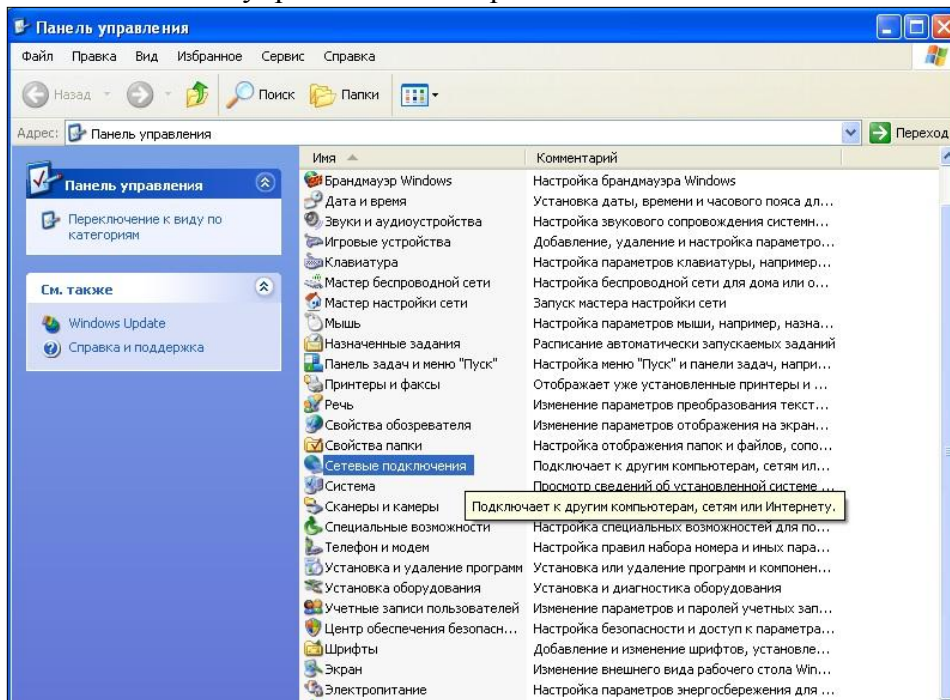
Панель управления

Файл Правка Вид Избранное Сервис Справка

Назад Поиск Папки

Адрес: Панель управления Переход

Панель управления

Переключение к виду по категориям

См. также

Windows Update

Справка и поддержка

| Имя | Комментарий |
|---|---|
| Брандмауэр Windows | Настройка брандмауэра Windows |
| Дата и время | Установка даты, времени и часового пояса дл... |
| Звуки и аудиоустройства | Настройка звукового сопровождения системн... |
| Игровые устройства | Добавление, удаление и настройка параметро... |
| Клавиатура | Настройка параметров клавиатуры, например... |
| Мастер беспроводной сети | Настройка беспроводной сети для дома или о... |
| Мастер настройки сети | Запуск мастера настройки сети |
| Мышь | Настройка параметров мыши, например, назна... |
| Назначенные задания | Расписание автоматически запускаемых заданий |
| Панель задач и меню "Пуск" | Настройка меню "Пуск" и панели задач, напри... |
| Принтеры и факсы | Отображает уже установленные принтеры и ... |
| Речь | Изменение параметров преобразования текст... |
| Свойства обозревателя | Изменение параметров отображения на экран... |
| Свойства папки | Настройка отображения папок и файлов, сопо... |
| Сетевые подключения | Подключает к другим компьютерам, сетям ил... |
| Система | Просмотр сведений об установленной системе ... |
| Сканеры и камеры | Подключает к другим компьютерам, сетям или Интернету. |
| Специальные возможности | Настройка специальных возможностей для по... |
| Телефон и модем | Настройка правил набора номера и иных пара... |
| Установка и удаление программ | Установка или удаление программ и компонен... |
| Установка оборудования | Установка и диагностика оборудования |
| Учетные записи пользователей | Изменение параметров и паролей учетных зап... |
| Центр обеспечения безопасн... | Настройка безопасности и доступ к параметра... |
| Шрифты | Добавление и изменение шрифтов, установле... |
| Экран | Изменение внешнего вида рабочего стола Win... |
| Электропитание | Настройка параметров энергосбережения для ... |